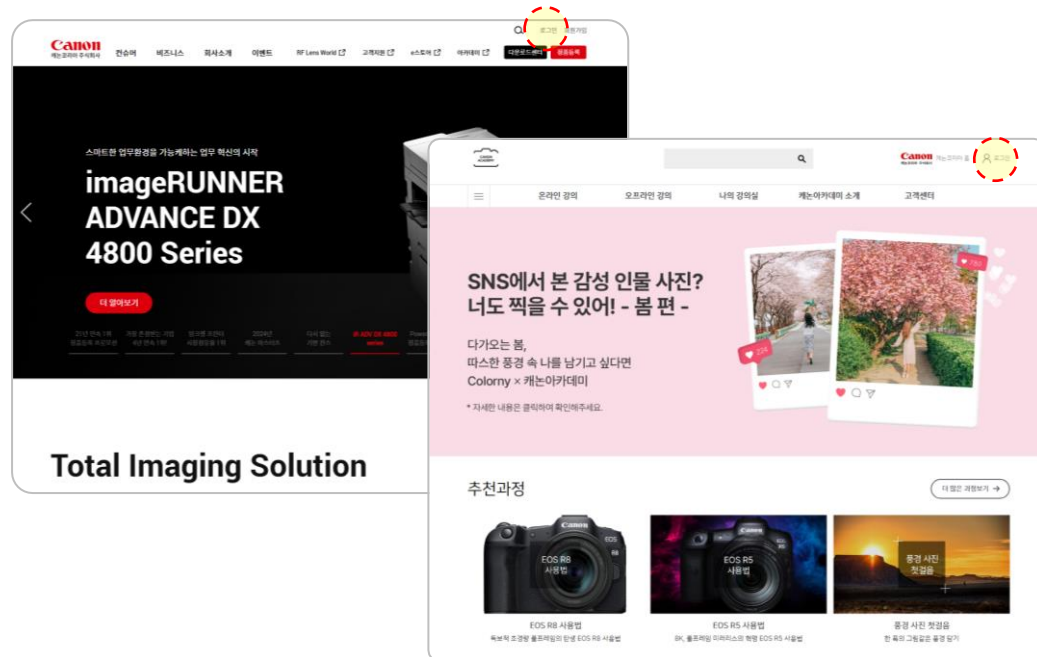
로그인 회원가입

Canon
캐논코리아 주식회사

컨슈머 비즈니스 회사소개 이벤트 RF Lens World 고객지원 e스토어 아카데미 다운로드센터 정품등록

스마트한 업무환경을 가능케하는 업무 혁신의 시작

imageRUNNER ADVANCE DX 4800 Series

더 알아보기

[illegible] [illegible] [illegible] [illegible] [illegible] iR ADV DX 4800 series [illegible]

Total Imaging Solution

CANON ACADEMY

Canon 캐논코리아 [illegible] 로그인

온라인 강의 오프라인 강의 나의 강의실 캐논아카데미 소개 고객센터

SNS에서 본 감성 인물 사진?
너도 찍을 수 있어! - 봄 편 -

다가오는 봄,
따스한 풍경 속 나를 남기고 싶다면
Colorny × 캐논아카데미

* 자세한 내용은 클릭하여 확인해주세요.

추천과정

더 많은 과정보기 →

EOS R8 사용법
EOS R8 사용법
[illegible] 풀프레임의 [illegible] EOS R8 사용법

EOS R5 사용법
EOS R5 사용법
8K, 풀프레임 미러리스의 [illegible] EOS R5 사용법

풍경 사진 첫걸음
풍경 사진 첫걸음
한 폭의 그림같은 풍경 담기